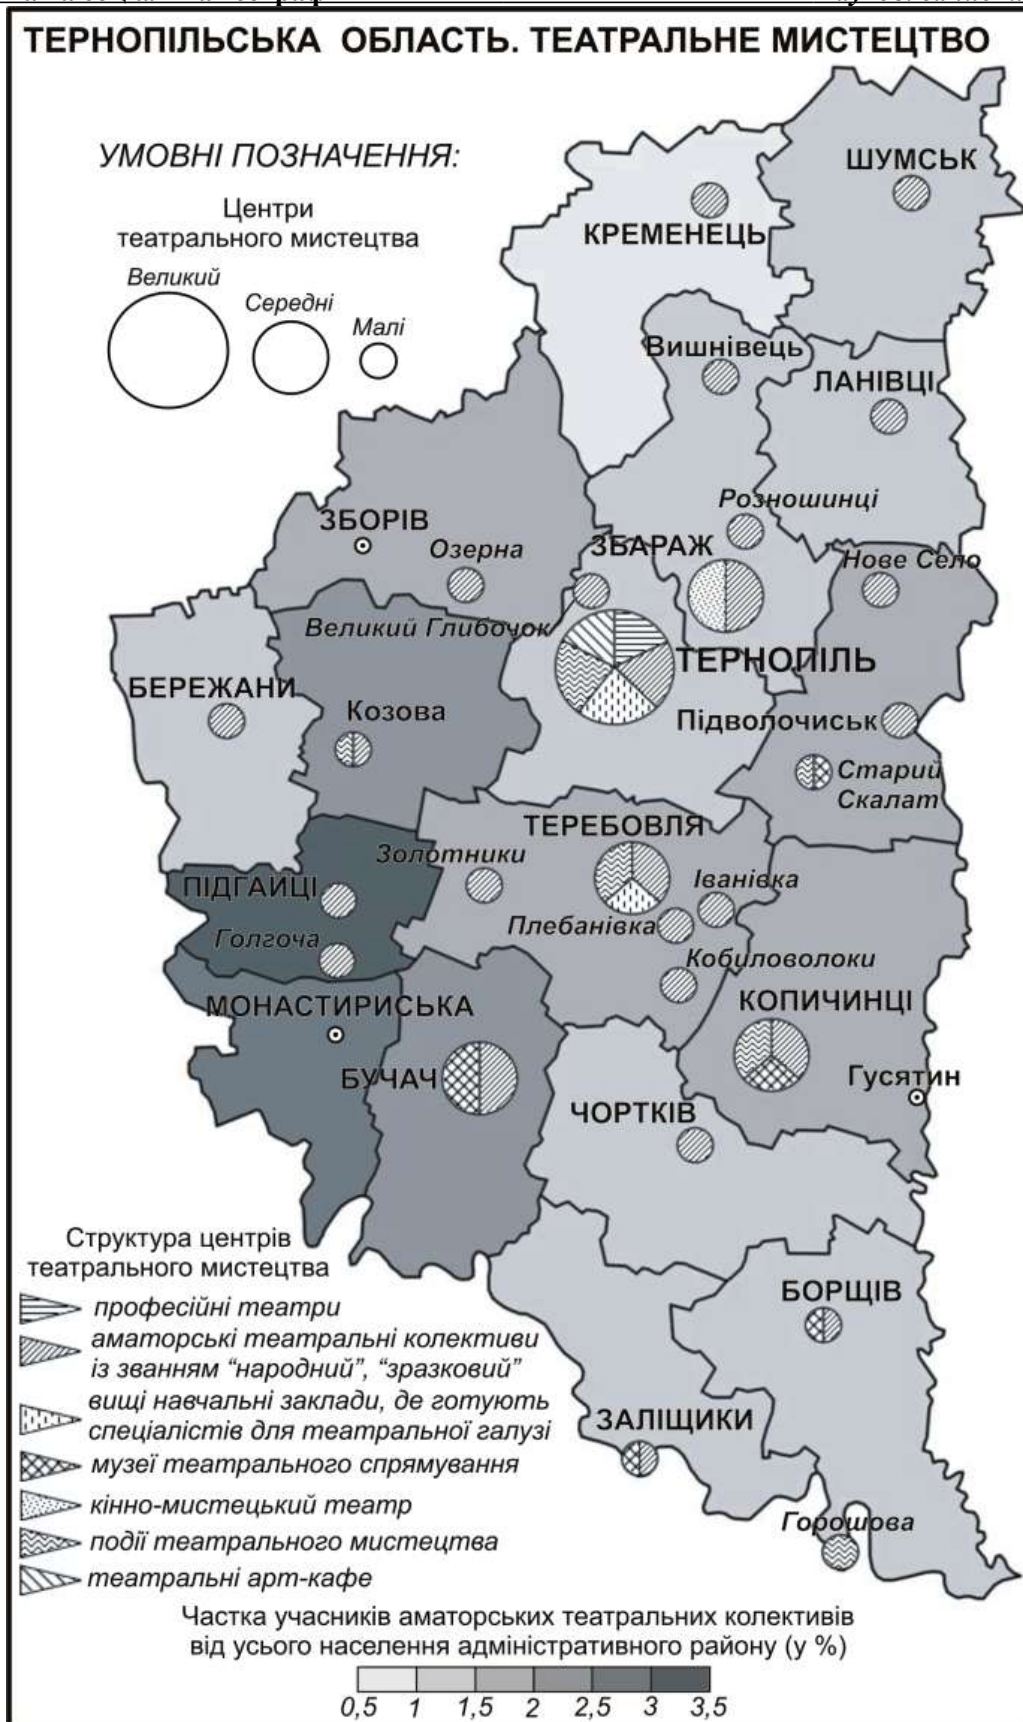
ТЕРНОПІЛЬСЬКА ОБЛАСТЬ. ТЕАТРАЛЬНЕ МИСТЕЦТВО

УМОВНІ ПОЗНАЧЕННЯ:

Центри театрального мистецтва

Великий
Середні
Малі

ШУМСЬК
КРЕМЕНЕЦЬ
Вишнівець
ЛАНІВЦІ
Розношинці
ЗБОРІВ
Озерна
ЗБАРАЖ
Нове Село
Великий Глибочок
ТЕРНОПІЛЬ
БЕРЕЖАНИ
Козова
Підволочиськ
Старий Скалат
ТЕРЕБОВЛЯ
Золотники
ПІДГАЙЦІ
Іванівка
Плебанівка
Голгоча
Кобиловолоки
МОНАСТИРИСЬКА
КОПИЧИНЦІ
БУЧАЧ
Гусятин
ЧОРТКІВ
БОРЩІВ
ЗАЛІЩИКИ
Горошова

Структура центрів театрального мистецтва
професійні театри
аматорські театральні колективи із званням "народний", "зразковий"
вищі навчальні заклади, де готують спеціалістів для театральної галузі
музеї театрального спрямування
кінно-мистецький театр
події театрального мистецтва
театральні арт-кафе

Частка учасників аматорських театральних колективів від усього населення адміністративного району (у %)

0,5 1 1,5 2 2,5 3 3,5